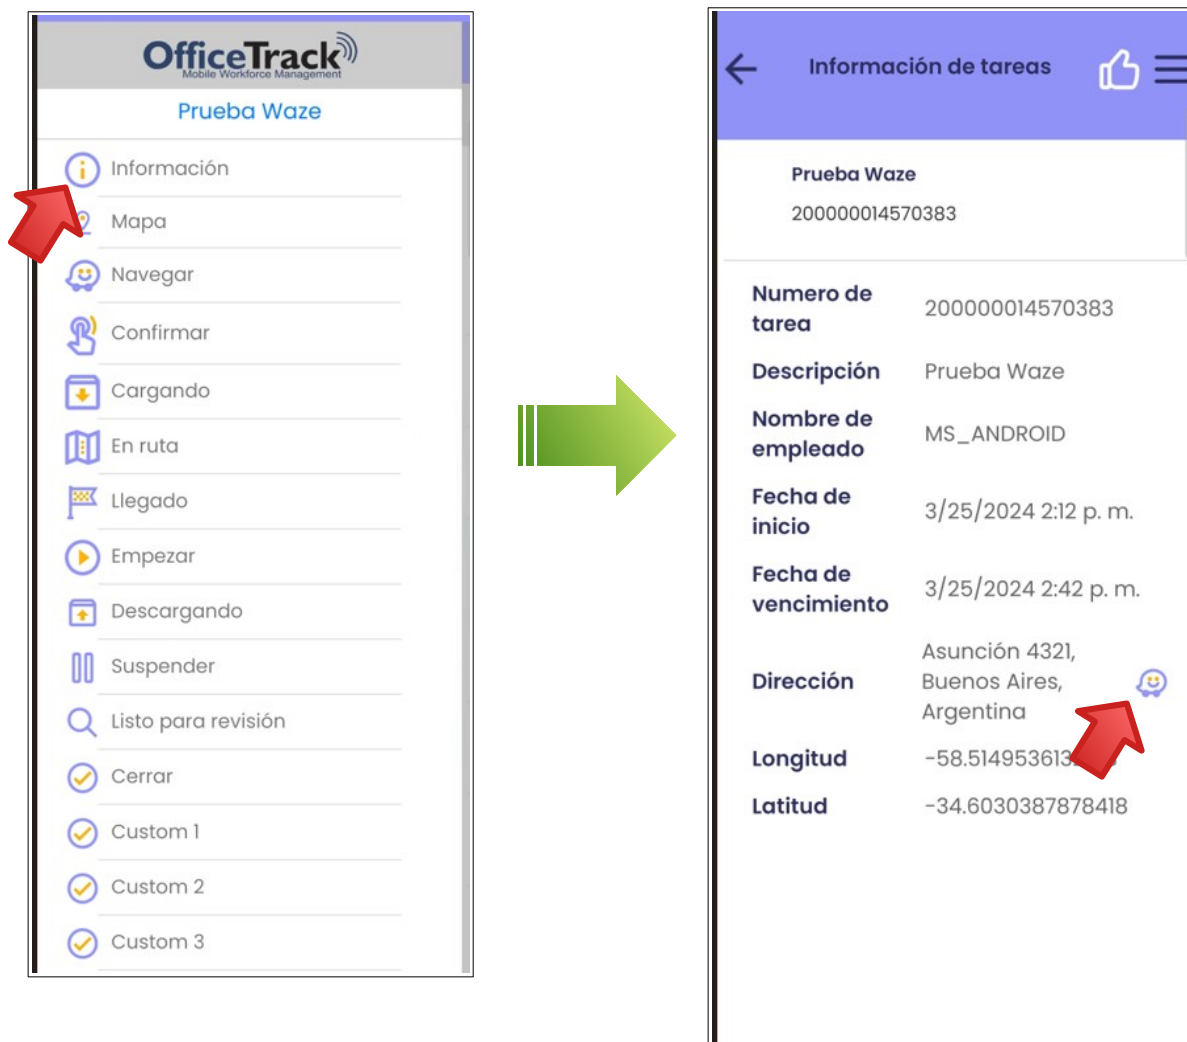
OfficeTrack
Mobile Workforce Management

Prueba Waze

Información
Mapa
Navegar
Confirmar
Cargando
En ruta
Llegado
Empezar
Descargando
Suspender
Listo para revisión
Cerrar
Custom 1
Custom 2
Custom 3

Información de tareas

Prueba Waze
200000014570383

| | |
|---|---|
| Numero de tarea | 200000014570383 |
| Descripción | Prueba Waze |
| Nombre de empleado | MS_ANDROID |
| Fecha de inicio | 3/25/2024 2:12 p. m. |
| Fecha de vencimiento | 3/25/2024 2:42 p. m. |
| Dirección | Asunción 4321, Buenos Aires, Argentina |
| Longitud | -58.514953613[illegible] |
| Latitud | -34.6030387878418 |